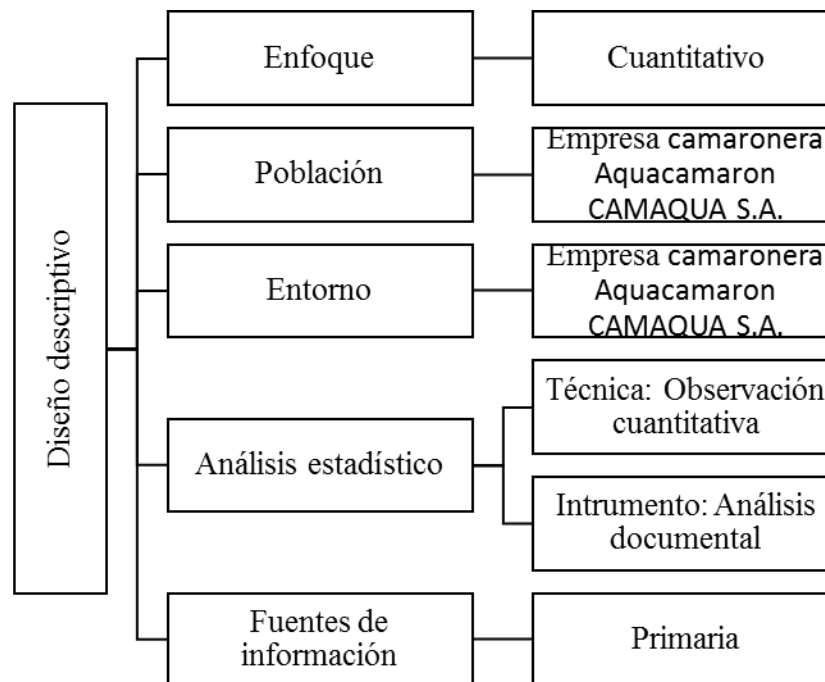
Diseño descriptivo

Enfoque

Cuantitativo

Población

Empresa camaronera Aquacamaron CAMAQUA S.A.

Entorno

Empresa camaronera Aquacamaron CAMAQUA S.A.

Análisis estadístico

Técnica: Observación cuantitativa

Intrumento: Análisis documental

Fuentes de información

Primaria